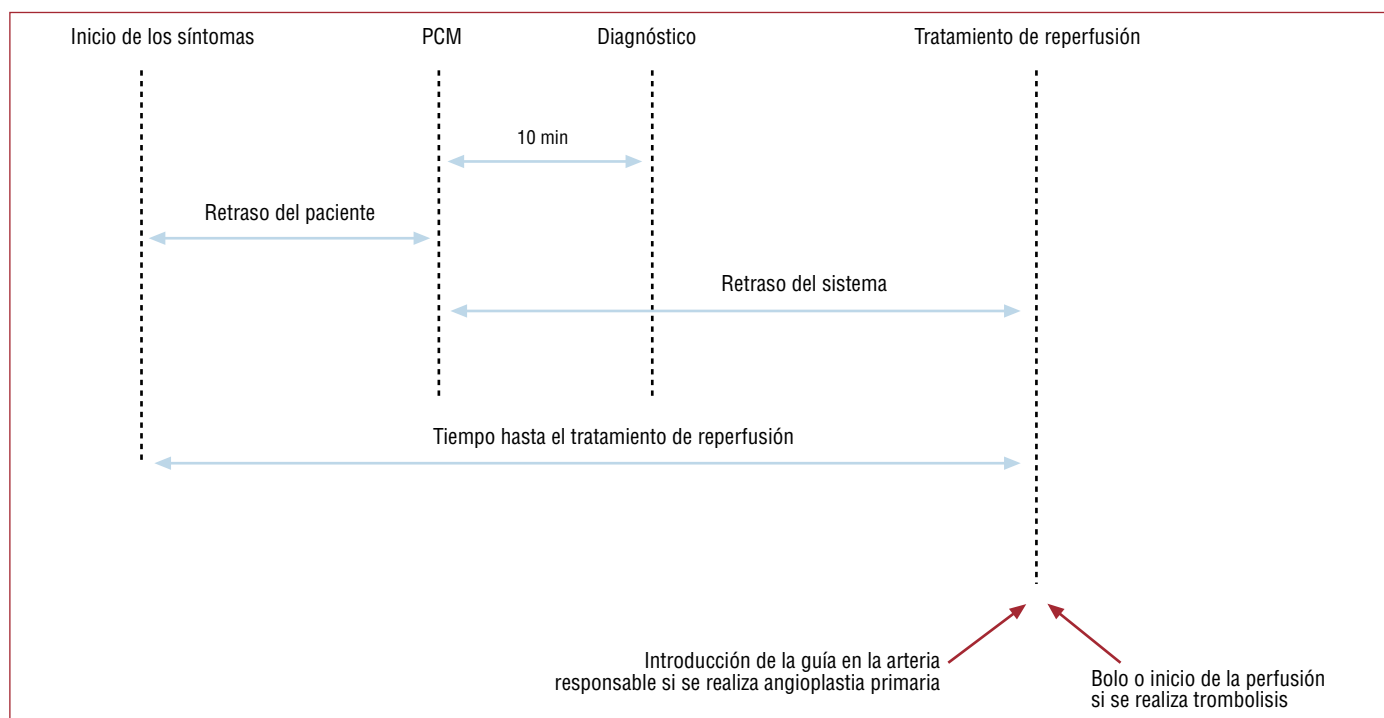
Inicio de los síntomas

PCM

Diagnóstico

Tratamiento de reperfusión

10 min

Retraso del paciente

Retraso del sistema

Tiempo hasta el tratamiento de reperfusión

Introducción de la guía en la arteria responsable si se realiza angioplastia primaria

Bolo o inicio de la perfusión si se realiza trombolisis